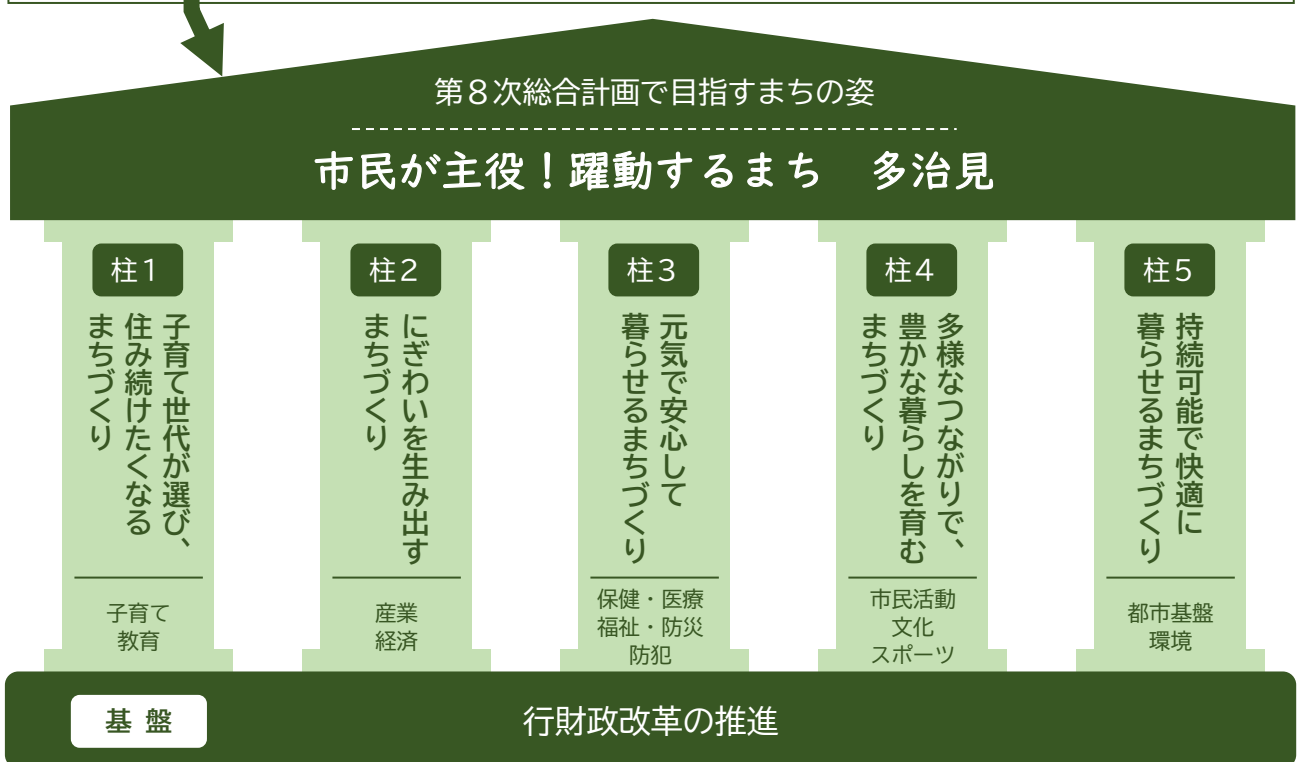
第８次総合計画で目指すまちの姿

市民が主役！躍動するまち　多治見

柱１

子育て世代が選び、住み続けたくなるまちづくり

子育て
教育

柱２

にぎわいを生み出すまちづくり

産業
経済

柱３

元気で安心して暮らせるまちづくり

保健・医療
福祉・防災
防犯

柱４

多様なつながりで、豊かな暮らしを育むまちづくり

市民活動
文化
スポーツ

柱５

持続可能で快適に暮らせるまちづくり

都市基盤
環境

基盤

行財政改革の推進